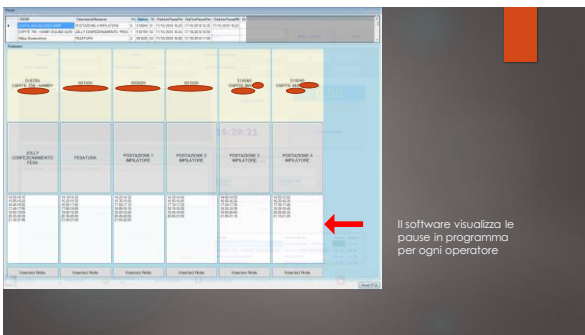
JOLLY CONFEZIONAMENTO PESA

PESATURA

POSTAZIONE 1 IMPILATORE

POSTAZIONE 2 IMPILATORE

POSTAZIONE 3 IMPILATORE

POSTAZIONE 4 IMPILATORE

16:29:21

Il software visualizza le pause in programma per ogni operatore